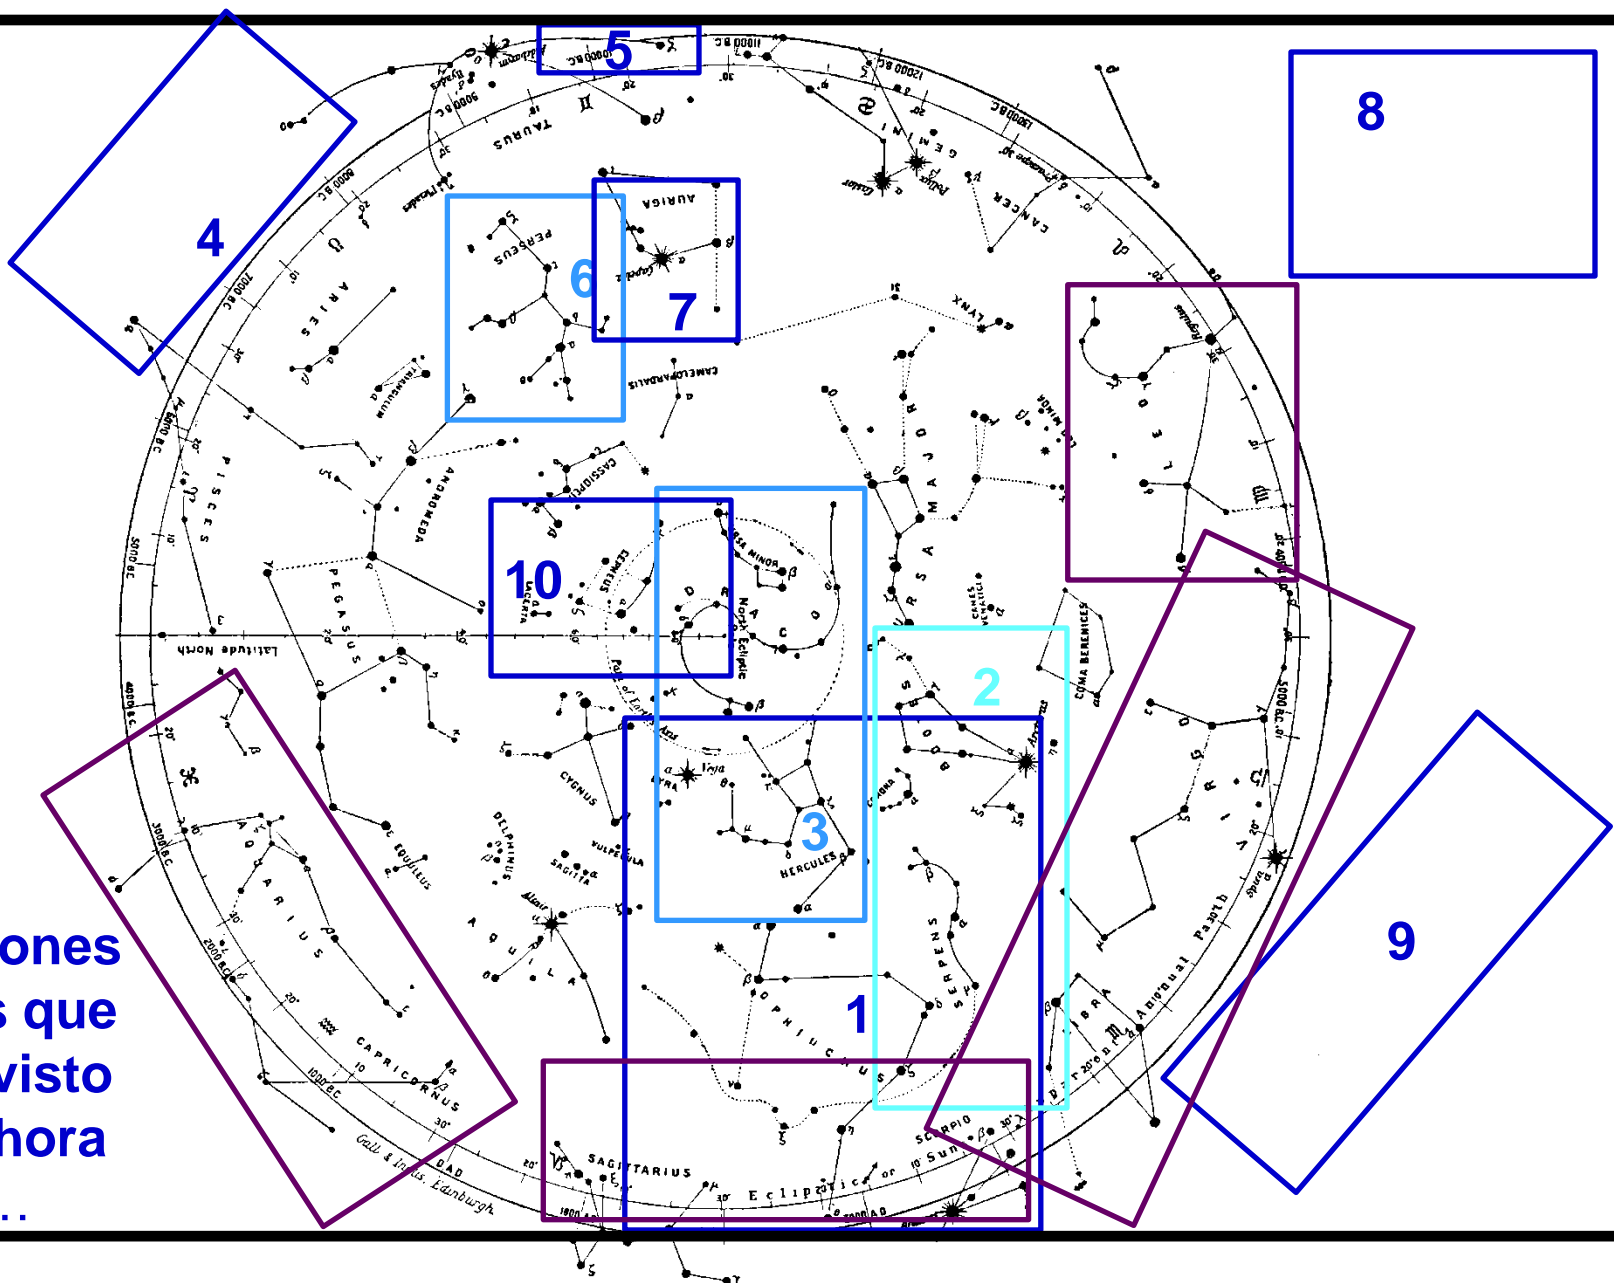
5
8
4
6
7
10
2
3
1
9

TAURUS
AURIGA
PERSEUS
GEMINI
CANCER
LYNX
ARIES
CAMELOPARDALIS
TRIANGULUM
PISCES
ANDROMEDA
CASSIOPEIA
URSA MAJOR
LEO MINOR
LEO
CEPHEUS
URSA MINOR
LACERTA
PEGASUS
Latitude North
North Pole of Ecliptic
DRACO
CANES VENATICI
COMA BERENICES
BOOTES
Arcturus
VIRGO
Spica
LYRA
Vega
CYGNUS
HERCULES
CORONA
DELPHINUS
VULPECULA
SAGITTA
EQUULEUS
AQUARIUS
Altair
AQUILA
SERPENS
OPHIUCHUS
LIBRA
Autumnal Equinox
CAPRICORNUS
SAGITTARIUS
Ecliptic
SCORPIO
Sun
Castor
Pollux
Regulus
Aldebaran
Pleiades
Capella
Gall & Inglis, Edinburgh

ones
s que
visto
hora
..